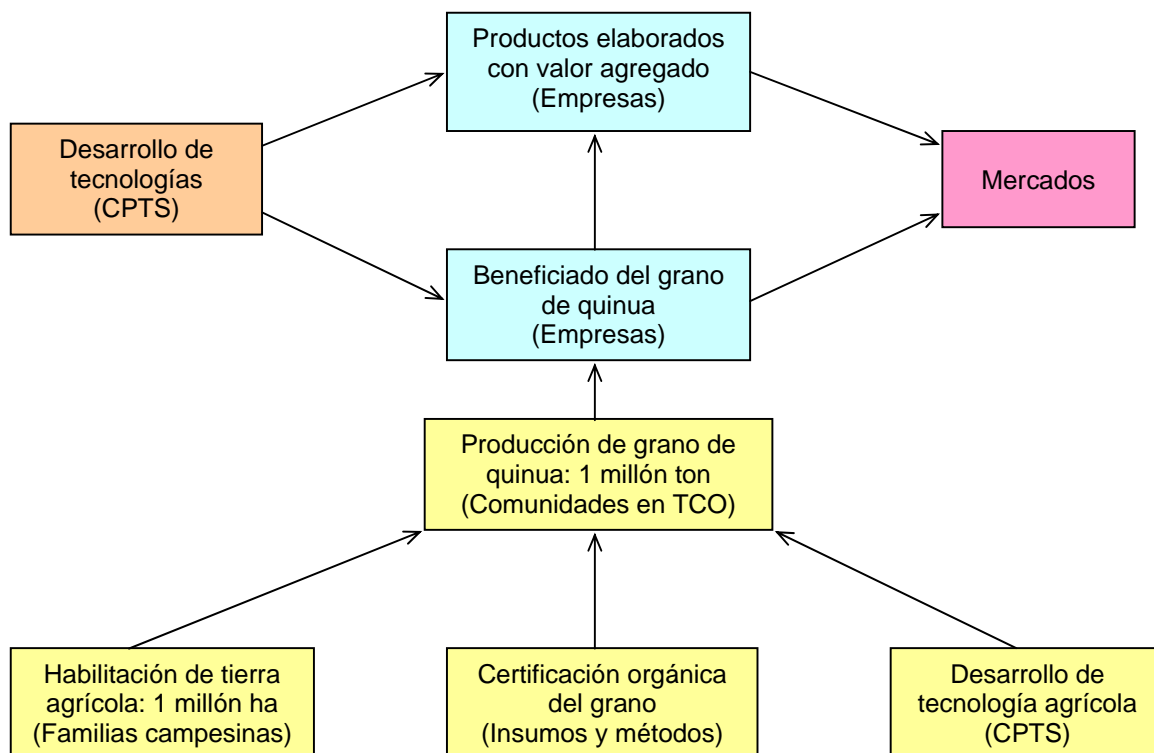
Productos elaborados con valor agregado (Empresas)

Desarrollo de tecnologías (CPTS)

Mercados

Beneficiado del grano de quinua (Empresas)

Producción de grano de quinua: 1 millón ton (Comunidades en TCO)

Habilitación de tierra agrícola: 1 millón ha (Familias campesinas)

Certificación orgánica del grano (Insumos y métodos)

Desarrollo de tecnología agrícola (CPTS)